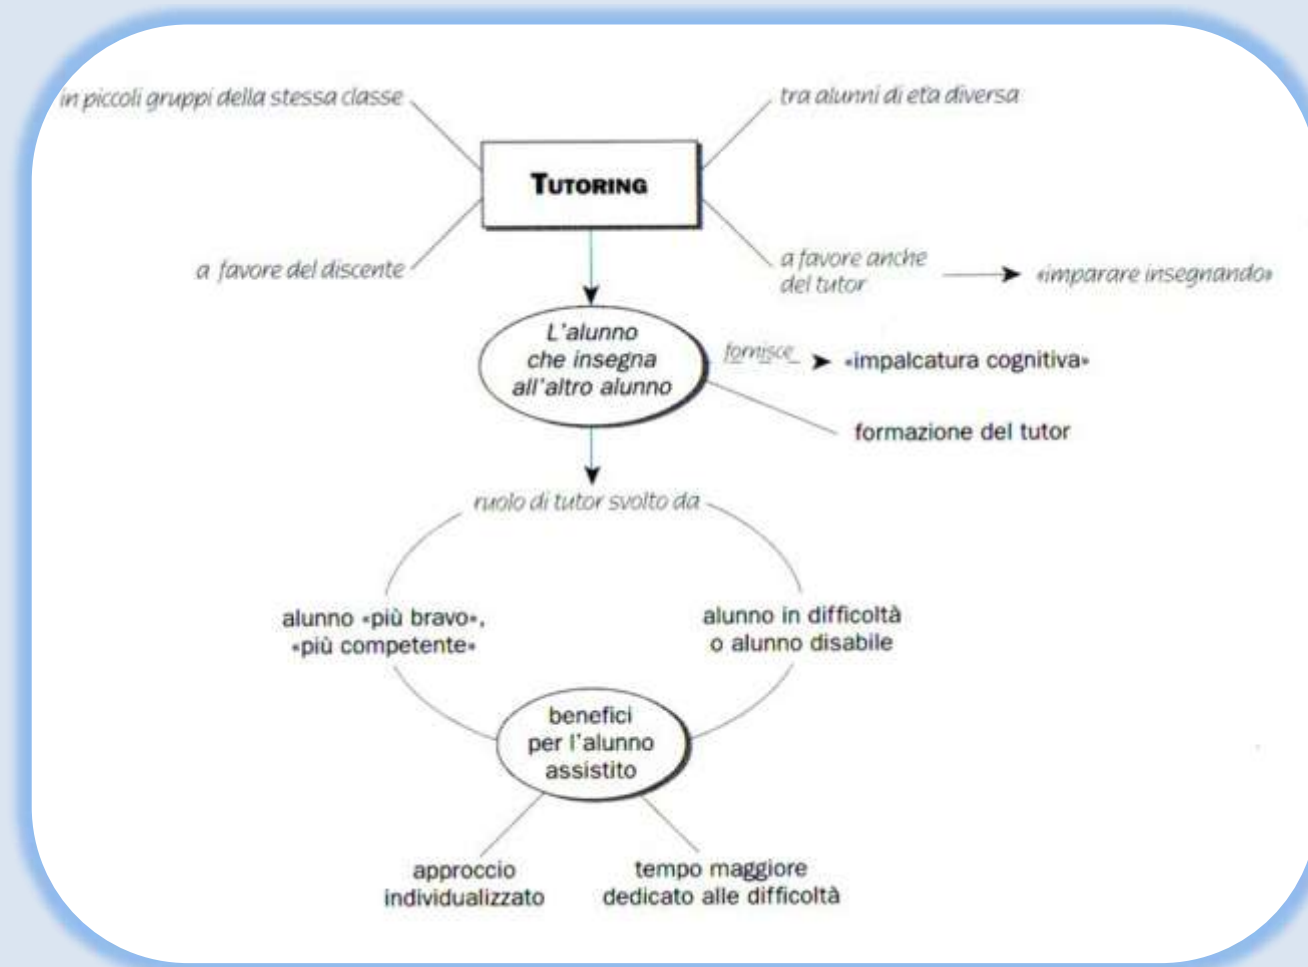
in piccoli gruppi della stessa classe

tra alunni di età diversa

TUTORING

a favore del discente

a favore anche del tutor

«imparare insegnando»

L'alunno che insegna all'altro alunno

fornisce

«impalcatura cognitiva»

formazione del tutor

ruolo di tutor svolto da

alunno «più bravo», «più competente»

alunno in difficoltà o alunno disabile

benefici per l'alunno assistito

approccio individualizzato

tempo maggiore dedicato alle difficoltà